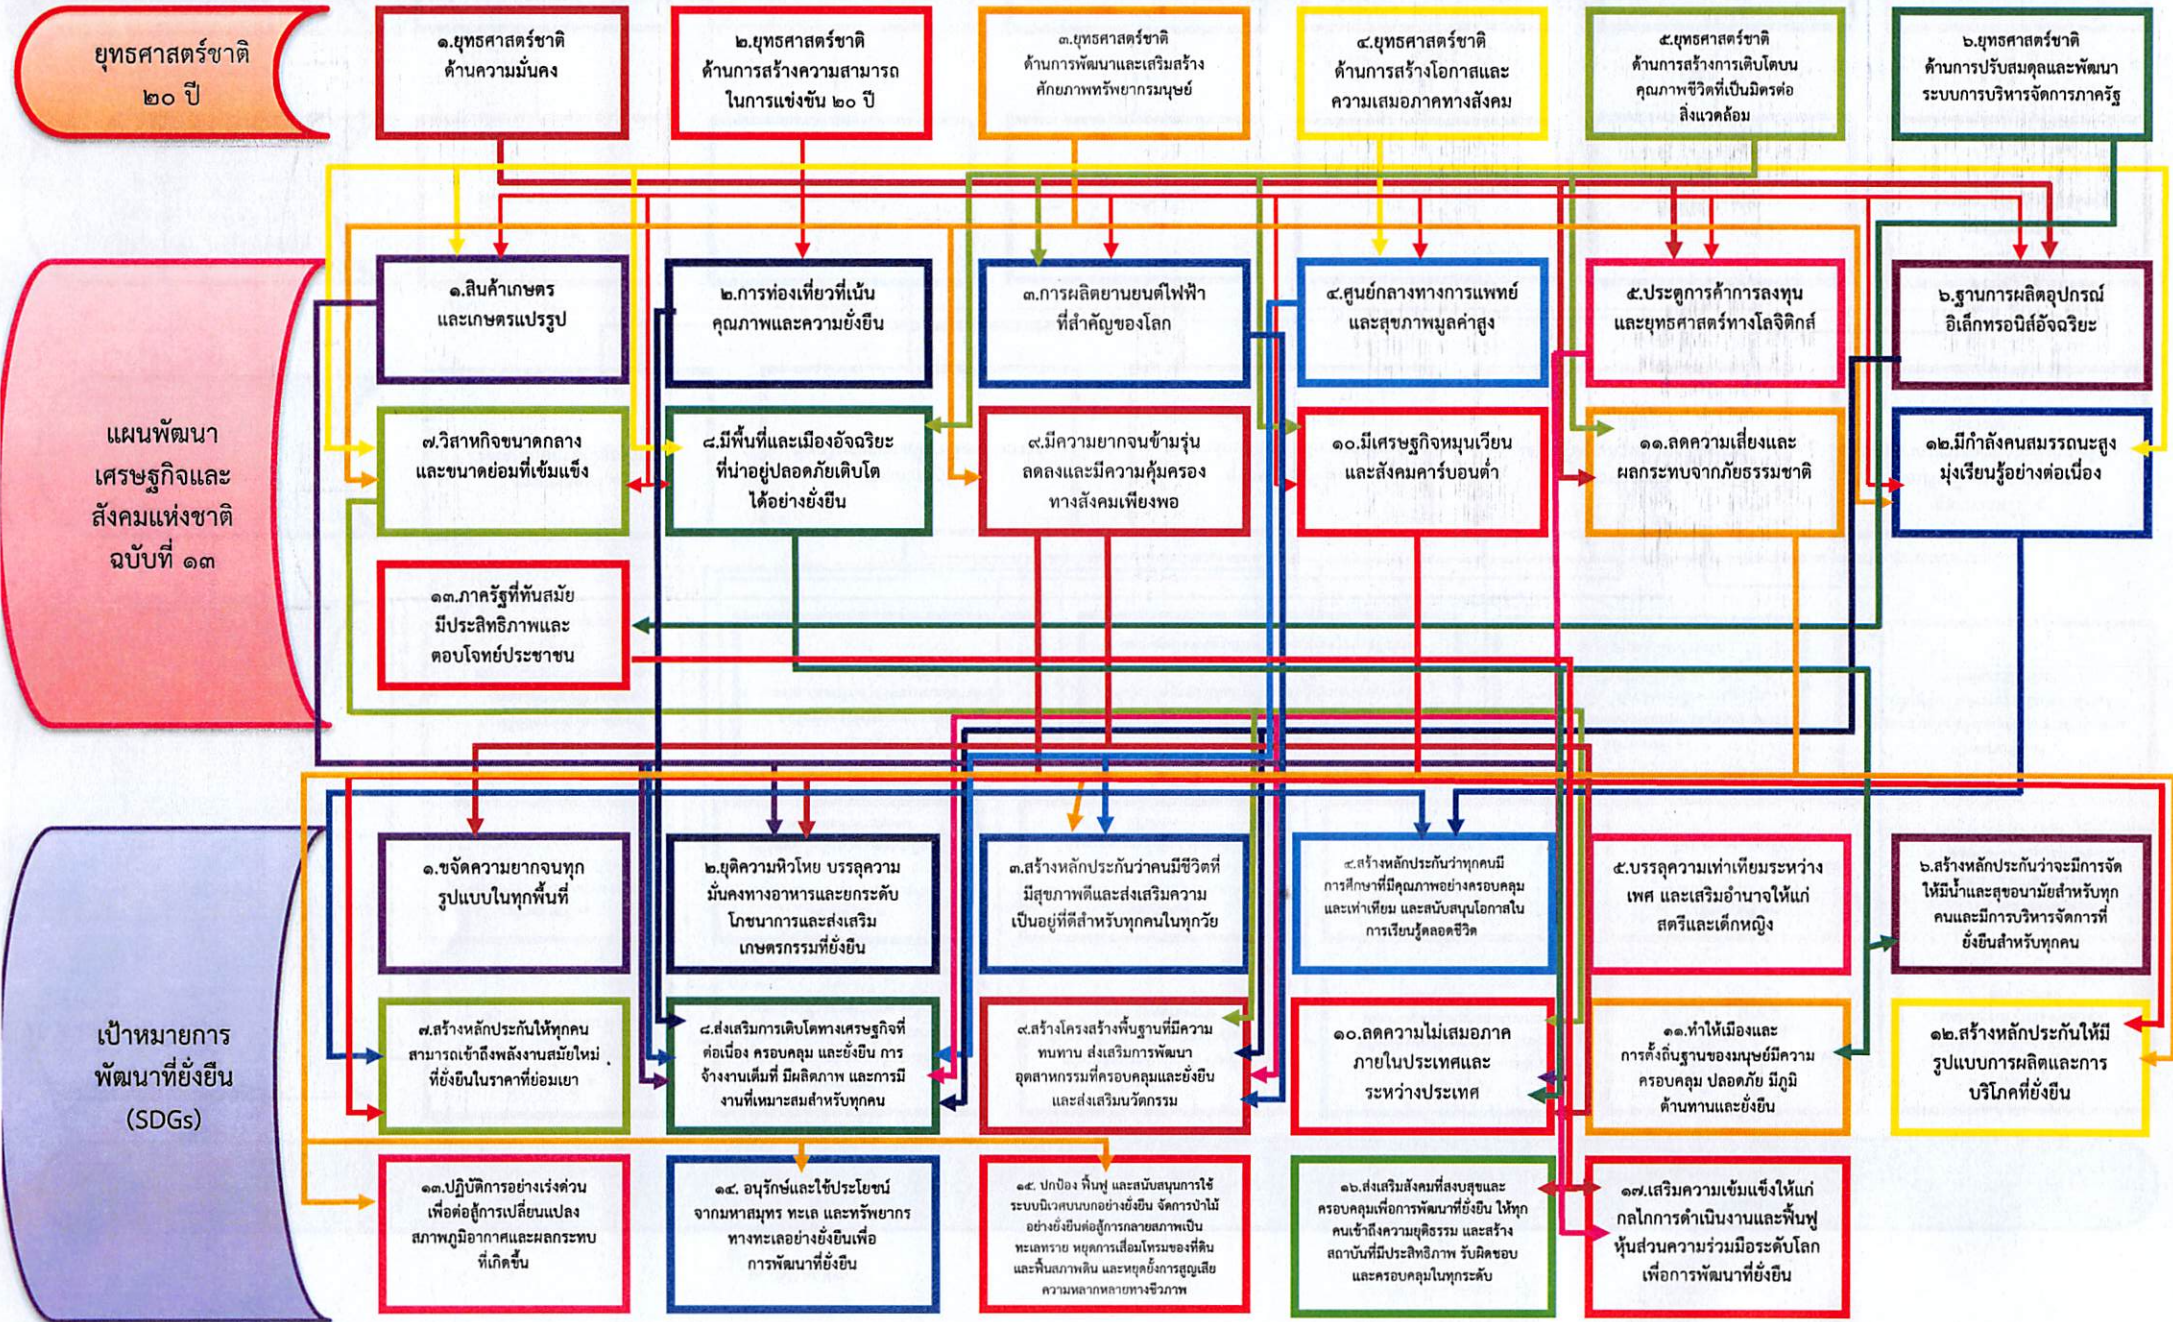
ยุทธศาสตร์ชาติ ๒๐ ปี

๑.ยุทธศาสตร์ชาติ ด้านความมั่นคง

๒.ยุทธศาสตร์ชาติ ด้านการสร้างความสามารถในการแข่งขัน ๒๐ ปี

๓.ยุทธศาสตร์ชาติ ด้านการพัฒนาและเสริมสร้างศักยภาพทรัพยากรมนุษย์

๔.ยุทธศาสตร์ชาติ ด้านการสร้างโอกาสและความเสมอภาคทางสังคม

๕.ยุทธศาสตร์ชาติ ด้านการสร้างการเติบโตบนคุณภาพชีวิตที่เป็นมิตรต่อสิ่งแวดล้อม

๖.ยุทธศาสตร์ชาติ ด้านการปรับสมดุลและพัฒนาระบบการบริหารจัดการภาครัฐ

แผนพัฒนาเศรษฐกิจและสังคมแห่งชาติ ฉบับที่ ๑๓

๑.สินค้าเกษตรและเกษตรแปรรูป

๒.การท่องเที่ยวที่เน้นคุณภาพและความยั่งยืน

๓.การผลิตยานยนต์ไฟฟ้าที่สำคัญของโลก

๔.ศูนย์กลางทางการแพทย์และสุขภาพมูลค่าสูง

๕.ประตูการค้าการลงทุนและยุทธศาสตร์ทางโลจิสติกส์

๖.ฐานการผลิตอุปกรณ์อิเล็กทรอนิกส์อัจฉริยะ

๗.วิสาหกิจขนาดกลางและขนาดย่อมที่เข้มแข็ง

๘.มีพื้นที่และเมืองอัจฉริยะที่น่าอยู่ปลอดภัยเติบโตได้อย่างยั่งยืน

๙.มีความยากจนข้ามรุ่นลดลงและมีความคุ้มครองทางสังคมเพียงพอ

๑๐.มีเศรษฐกิจหมุนเวียนและสังคมคาร์บอนต่ำ

๑๑.ลดความเสี่ยงและผลกระทบจากภัยธรรมชาติ

๑๒.มีกำลังคนสมรรถนะสูงมุ่งเรียนรู้อย่างต่อเนื่อง

๑๓.ภาครัฐที่ทันสมัย มีประสิทธิภาพและตอบโจทย์ประชาชน

เป้าหมายการพัฒนาที่ยั่งยืน (SDGs)

๑.ขจัดความยากจนทุกรูปแบบในทุกพื้นที่

๒.ยุติความหิวโหย บรรลุความมั่นคงทางอาหารและยกระดับโภชนาการและส่งเสริมเกษตรกรรมที่ยั่งยืน

๓.สร้างหลักประกันว่าคนมีชีวิตที่มีสุขภาพดีและส่งเสริมความเป็นอยู่ที่ดีสำหรับทุกคนในทุกวัย

๔.สร้างหลักประกันว่าทุกคนมีการศึกษาที่มีคุณภาพอย่างครอบคลุมและเท่าเทียม และสนับสนุนโอกาสในการเรียนรู้ตลอดชีวิต

๕.บรรลุความเท่าเทียมระหว่างเพศ และเสริมอำนาจให้แก่สตรีและเด็กหญิง

๖.สร้างหลักประกันว่าจะมีการจัดให้มีน้ำและสุขอนามัยสำหรับทุกคนและมีการบริหารจัดการที่ยั่งยืนสำหรับทุกคน

๗.สร้างหลักประกันให้ทุกคนสามารถเข้าถึงพลังงานสมัยใหม่ที่ยั่งยืนในราคาที่ย่อมเยา

๘.ส่งเสริมการเติบโตทางเศรษฐกิจที่ต่อเนื่อง ครอบคลุม และยั่งยืน การจ้างงานเต็มที่ มีผลิตภาพ และการมีงานที่เหมาะสมสำหรับทุกคน

๙.สร้างโครงสร้างพื้นฐานที่มีความทนทาน ส่งเสริมการพัฒนาอุตสาหกรรมที่ครอบคลุมและยั่งยืน และส่งเสริมนวัตกรรม

๑๐.ลดความไม่เสมอภาคภายในประเทศและระหว่างประเทศ

๑๑.ทำให้เมืองและการตั้งถิ่นฐานของมนุษย์มีความครอบคลุม ปลอดภัย มีภูมิต้านทานและยั่งยืน

๑๒.สร้างหลักประกันให้มีรูปแบบการผลิตและการบริโภคที่ยั่งยืน

๑๓.ปฏิบัติการอย่างเร่งด่วนเพื่อต่อสู้การเปลี่ยนแปลงสภาพภูมิอากาศและผลกระทบที่เกิดขึ้น

๑๔. อนุรักษ์และใช้ประโยชน์จากมหาสมุทร ทะเล และทรัพยากรทางทะเลอย่างยั่งยืนเพื่อการพัฒนาที่ยั่งยืน

๑๕. ปกป้อง ฟื้นฟู และสนับสนุนการใช้ระบบนิเวศบนบกอย่างยั่งยืน จัดการป่าไม้อย่างยั่งยืนต่อสู้การกลายสภาพเป็นทะเลทราย หยุดการเสื่อมโทรมของที่ดินและฟื้นสภาพดิน และหยุดยั้งการสูญเสียความหลากหลายทางชีวภาพ

๑๖.ส่งเสริมสังคมที่สงบสุขและครอบคลุมเพื่อการพัฒนาที่ยั่งยืน ให้ทุกคนเข้าถึงความยุติธรรม และสร้างสถาบันที่มีประสิทธิภาพ รับผิดชอบและครอบคลุมในทุกระดับ

๑๗.เสริมความเข้มแข็งให้แก่กลไกการดำเนินงานและฟื้นฟูหุ้นส่วนความร่วมมือระดับโลกเพื่อการพัฒนาที่ยั่งยืน